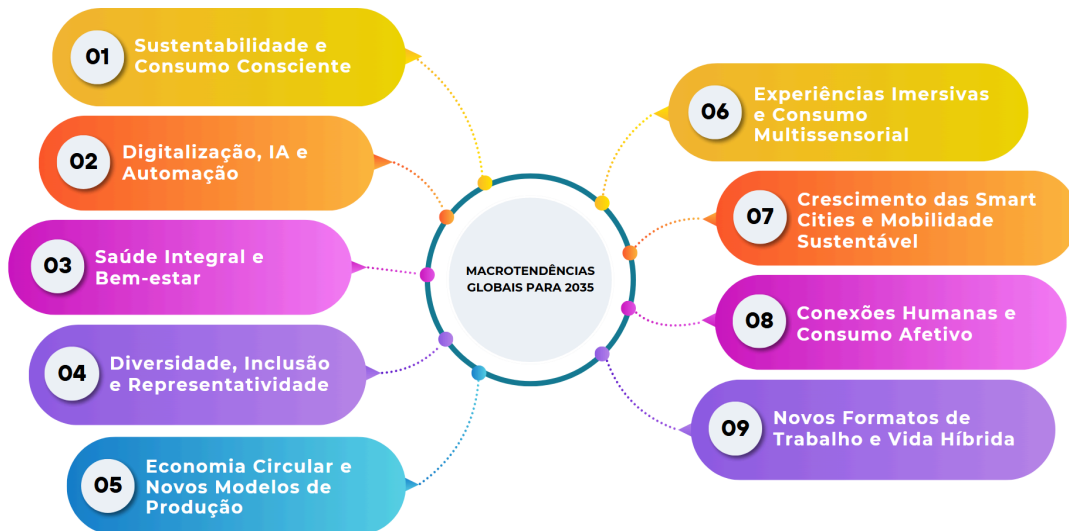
MACROTENDÊNCIAS GLOBAIS PARA 2035

01 Sustentabilidade e Consumo Consciente

02 Digitalização, IA e Automação

03 Saúde Integral e Bem-estar

04 Diversidade, Inclusão e Representatividade

05 Economia Circular e Novos Modelos de Produção

06 Experiências Imersivas e Consumo Multissensorial

07 Crescimento das Smart Cities e Mobilidade Sustentável

08 Conexões Humanas e Consumo Afetivo

09 Novos Formatos de Trabalho e Vida Híbrida